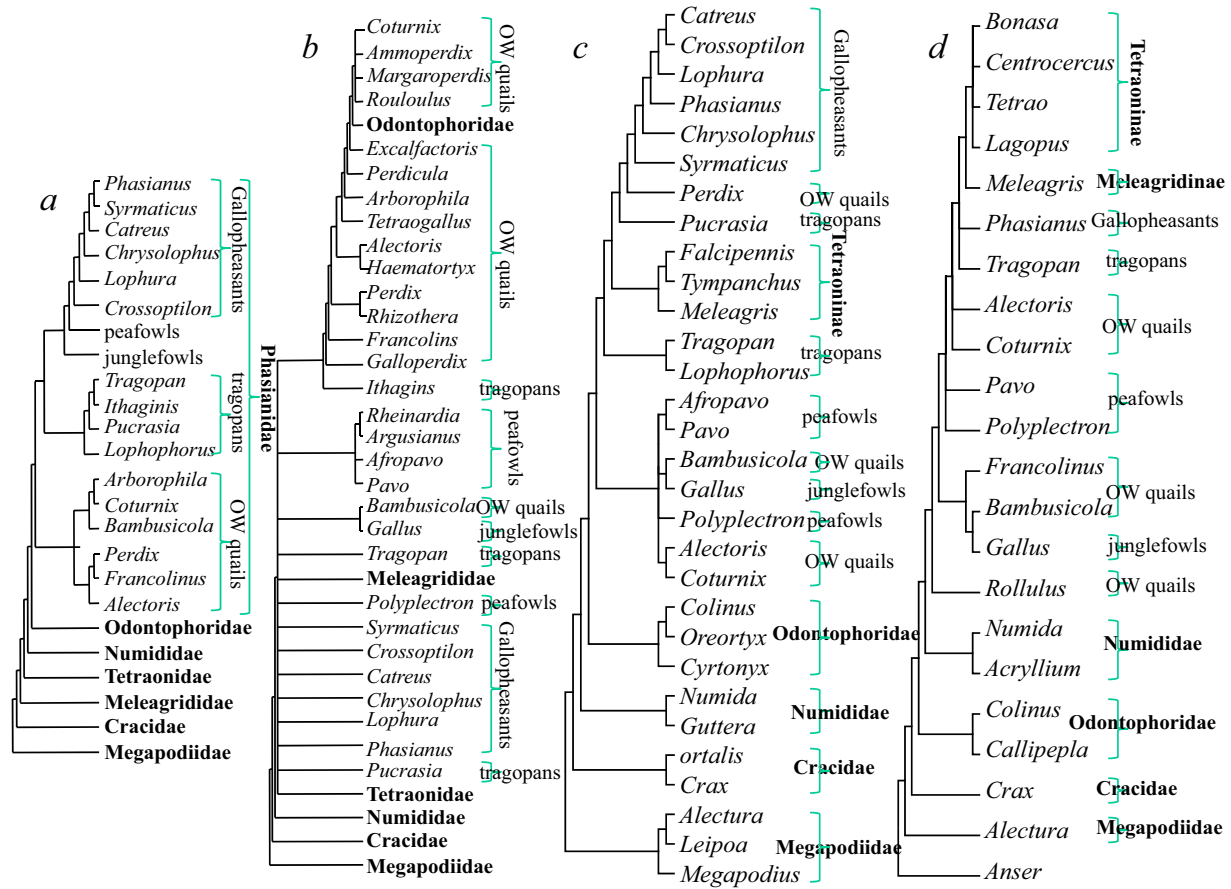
a

Phasianus
Syrmaticus
Catreus
Chrysolophus
Lophura
Crossoptilon
peafowls
junglefowls
Tragopan
Ithaginis
Pucrasia
Lophophorus
Arborophila
Coturnix
Bambusicola
Perdix
Francolinus
Alectoris
Odontophoridae
Numididae
Tetraonidae
Meleagrididae
Cracidae
Megapodiidae

Gallopheasants
tragopans
OW quails
Phasianidae

b

Coturnix
Ammoperdix
Margaroperdis
Rouloulus
Odontophoridae
Excalfactoris
Perdicula
Arborophila
Tetraogallus
Alectoris
Haematortyx
Perdix
Rhizothera
Francolins
Galloperdix
Ithagins
Rheinardia
Argusianus
Afropavo
Pavo
Bambusicola
Gallus
Tragopan
Meleagrididae
Polyplectron
Syrmaticus
Crossoptilon
Catreus
Chrysolophus
Lophura
Phasianus
Pucrasia
Tetraonidae
Numididae
Cracidae
Megapodiidae

OW quails
OW quails
tragopans
peafowls
OW quails
junglefowls
tragopans
peafowls
Gallopheasants
tragopans

c

Catreus
Crossoptilon
Lophura
Phasianus
Chrysolophus
Syrmaticus
Perdix
Pucrasia
Falcipennis
Tympanchus
Meleagris
Tragopan
Lophophorus
Afropavo
Pavo
Bambusicola
Gallus
Polyplectron
Alectoris
Coturnix
Colinus
Oreortyx
Cyrtonyx
Numida
Guttera
ortalis
Crax
Alectura
Leipoa
Megapodius

Gallopheasants
OW quails
tragopans
Tetraoninae
tragopans
peafowls
OW quails
junglefowls
peafowls
OW quails
Odontophoridae
Numididae
Cracidae
Megapodiidae

d

Bonasa
Centrocercus
Tetrao
Lagopus
Meleagris
Phasianus
Tragopan
Alectoris
Coturnix
Pavo
Polyplectron
Francolinus
Bambusicola
Gallus
Rollulus
Numida
Acryllium
Colinus
Callipepla
Crax
Alectura
Anser

Tetraoninae
Meleagridinae
Gallopheasants
tragopans
OW quails
peafowls
OW quails
junglefowls
OW quails
Numididae
Odontophoridae
Cracidae
Megapodiidae